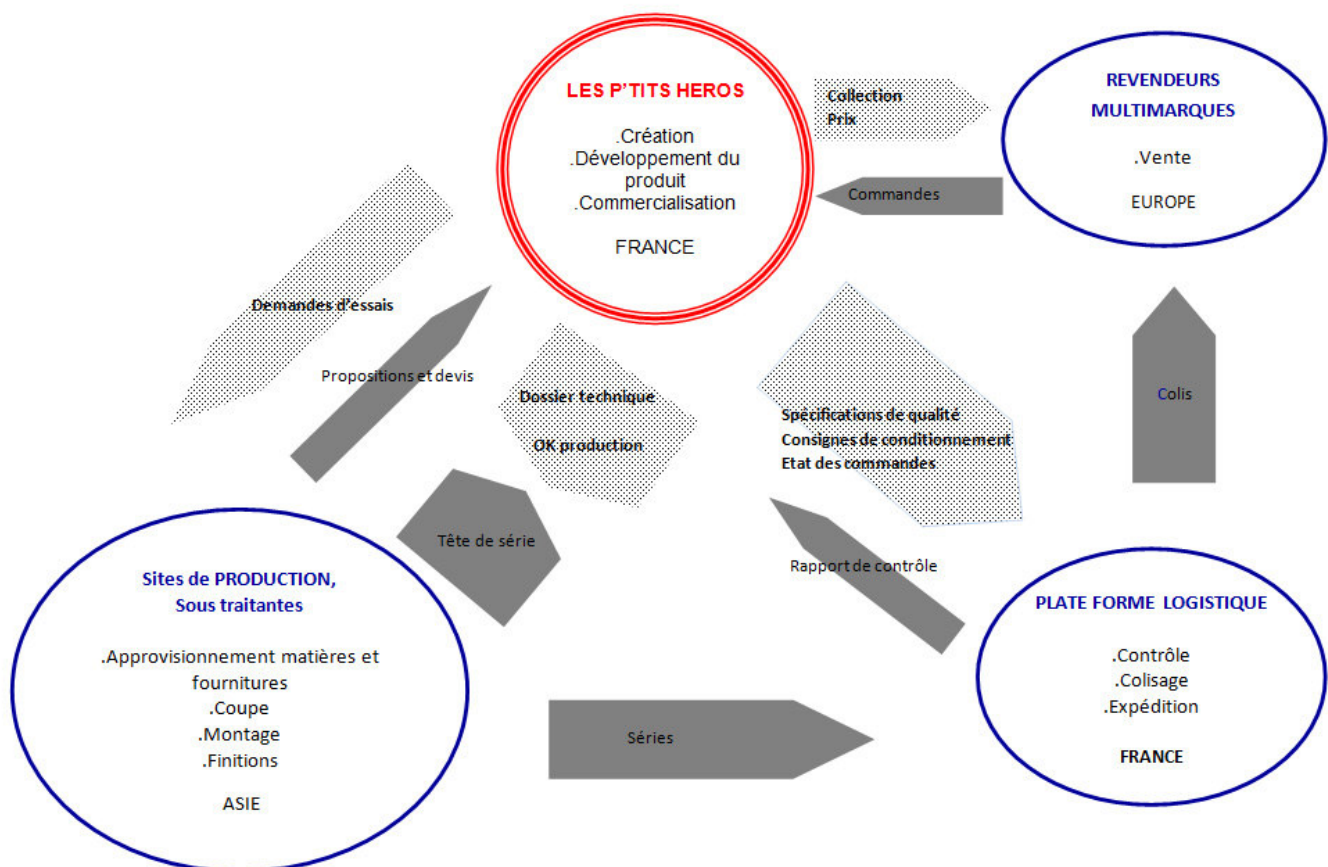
LES P'TITS HEROS

.Création
.Développement du produit
.Commercialisation

FRANCE

Collection
Prix

Commandes

REVENDEURS MULTIMARQUES

.Vente

EUROPE

Demandes d'essais

Propositions et devis

Dossier technique

OK production

Spécifications de qualité
Consignes de conditionnement
Etat des commandes

Colis

Tête de série

Rapport de contrôle

Sites de PRODUCTION, Sous traitantes

.Approvisionnement matières et fournitures
.Coupe
.Montage
.Finitions

ASIE

Séries

PLATE FORME LOGISTIQUE

.Contrôle
.Colisage
.Expédition

FRANCE